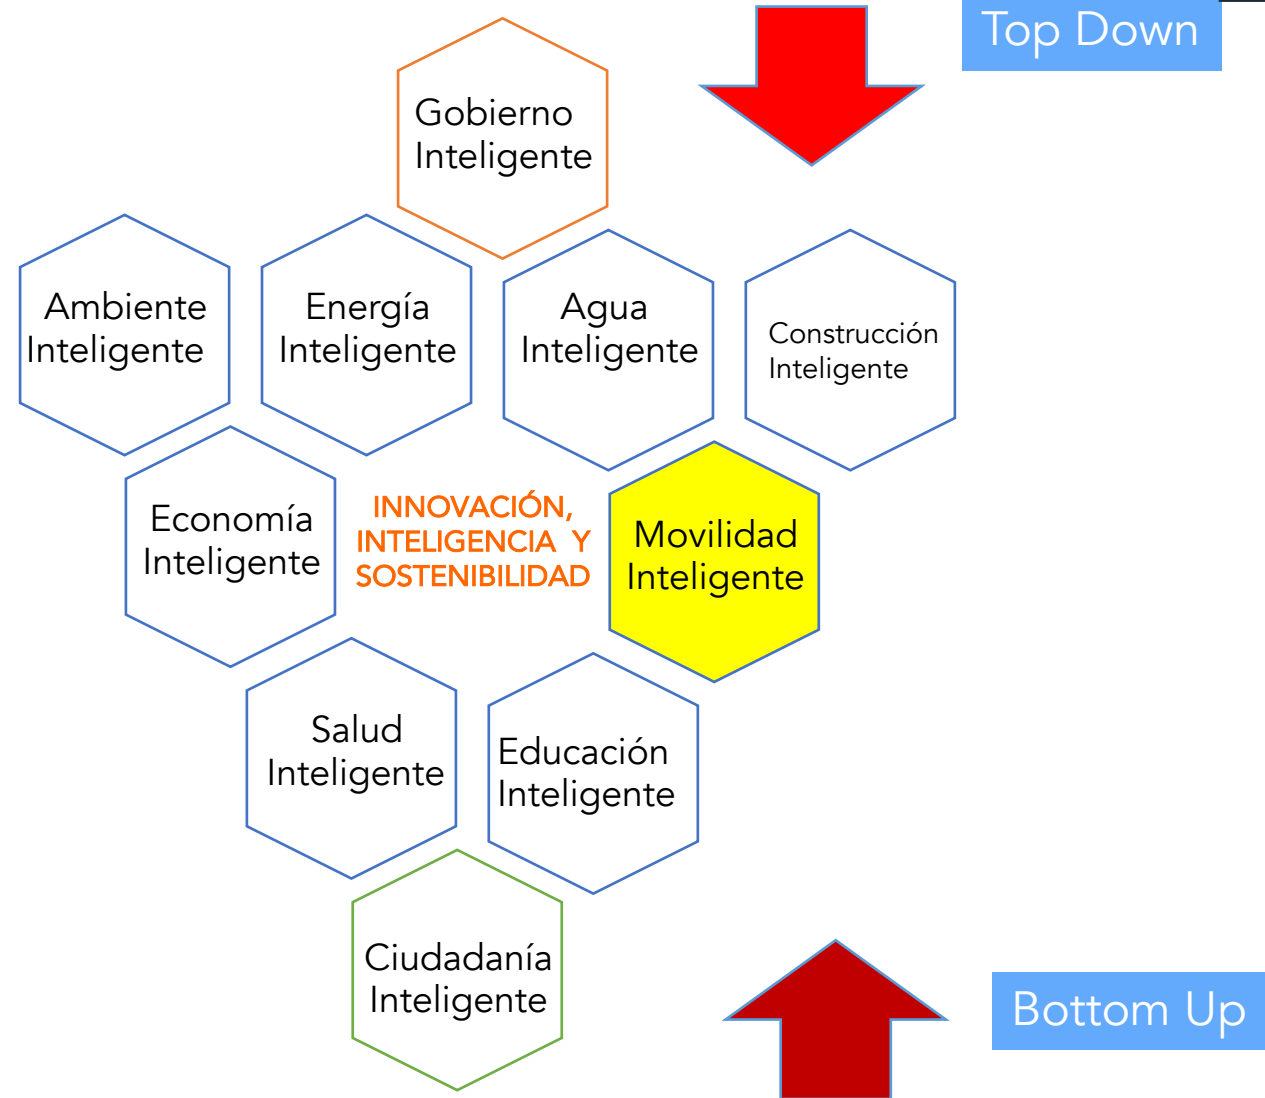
Top Down

Gobierno Inteligente

Ambiente Inteligente

Energía Inteligente

Agua Inteligente

Construcción Inteligente

Economía Inteligente

INNOVACIÓN, INTELIGENCIA Y SOSTENIBILIDAD

Movilidad Inteligente

Salud Inteligente

Educación Inteligente

Ciudadanía Inteligente

Bottom Up